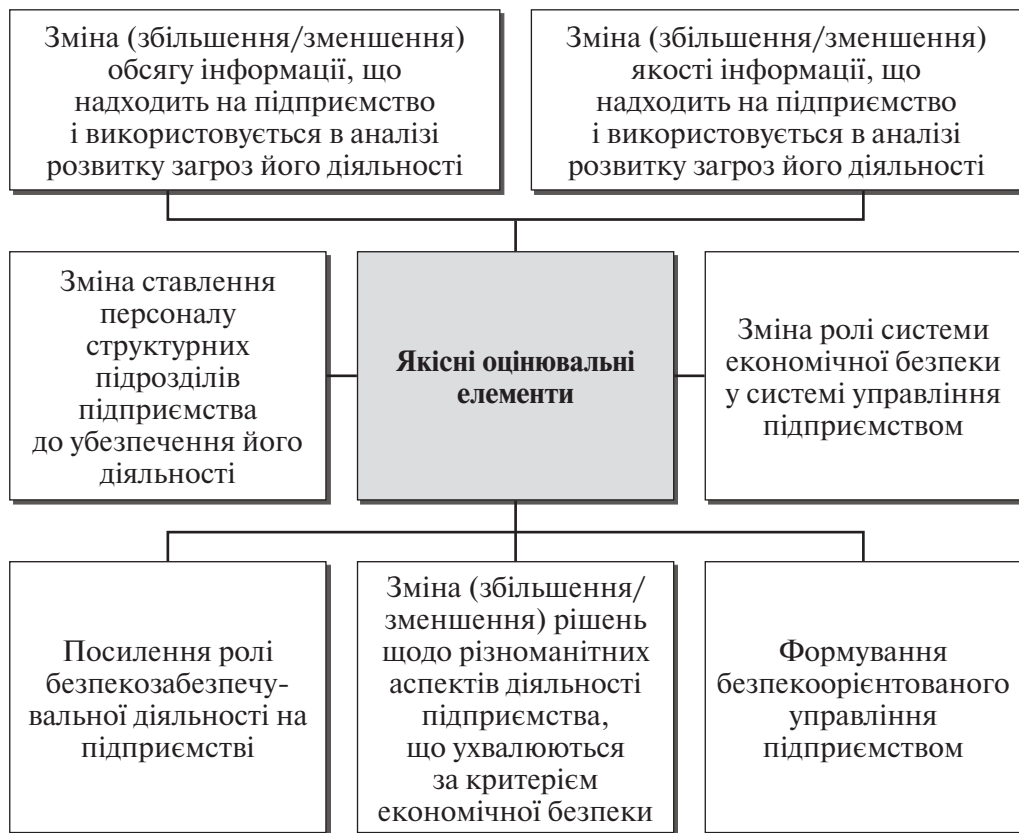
Зміна (збільшення/зменшення) обсягу інформації, що надходить на підприємство і використовується в аналізі розвитку загроз його діяльності

Зміна (збільшення/зменшення) якості інформації, що надходить на підприємство і використовується в аналізі розвитку загроз його діяльності

Зміна ставлення персоналу структурних підрозділів підприємства до убезпечення його діяльності

Якісні оцінювальні елементи

Зміна ролі системи економічної безпеки у системі управління підприємством

Посилення ролі безпекозабезпечувальної діяльності на підприємстві

Зміна (збільшення/зменшення) рішень щодо різноманітних аспектів діяльності підприємства, що ухвалюються за критерієм економічної безпеки

Формування безпекоорієнтованого управління підприємством